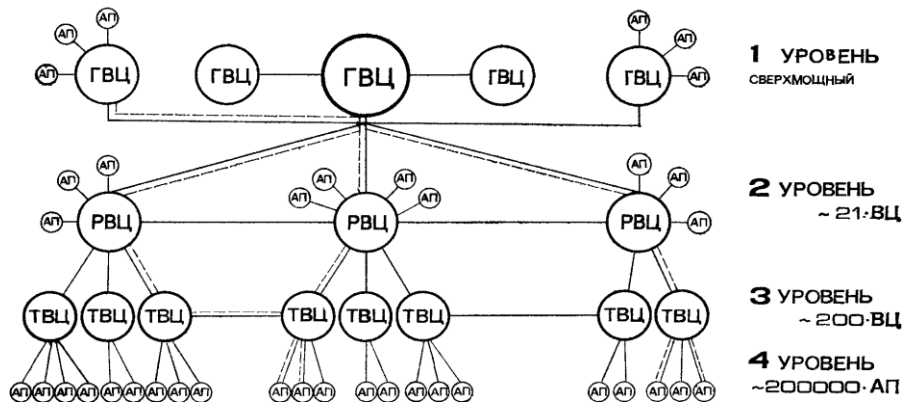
АП
АП
АП
ГВЦ
ГВЦ
ГВЦ
ГВЦ
АП
АП
АП
ГВЦ
1 УРОВЕНЬ
СВЕРХМОЩНЫЙ

АП
АП
АП
РВЦ
АП
АП
АП
АП
РВЦ
АП
АП
АП
РВЦ
2 УРОВЕНЬ
~ 21-ВЦ

ТВЦ ТВЦ ТВЦ ТВЦ ТВЦ ТВЦ ТВЦ ТВЦ
3 УРОВЕНЬ
~ 200-ВЦ

АП АП АП АП АП АП АП АП АП АП АП АП АП АП АП АП АП АП
4 УРОВЕНЬ
~200000-АП